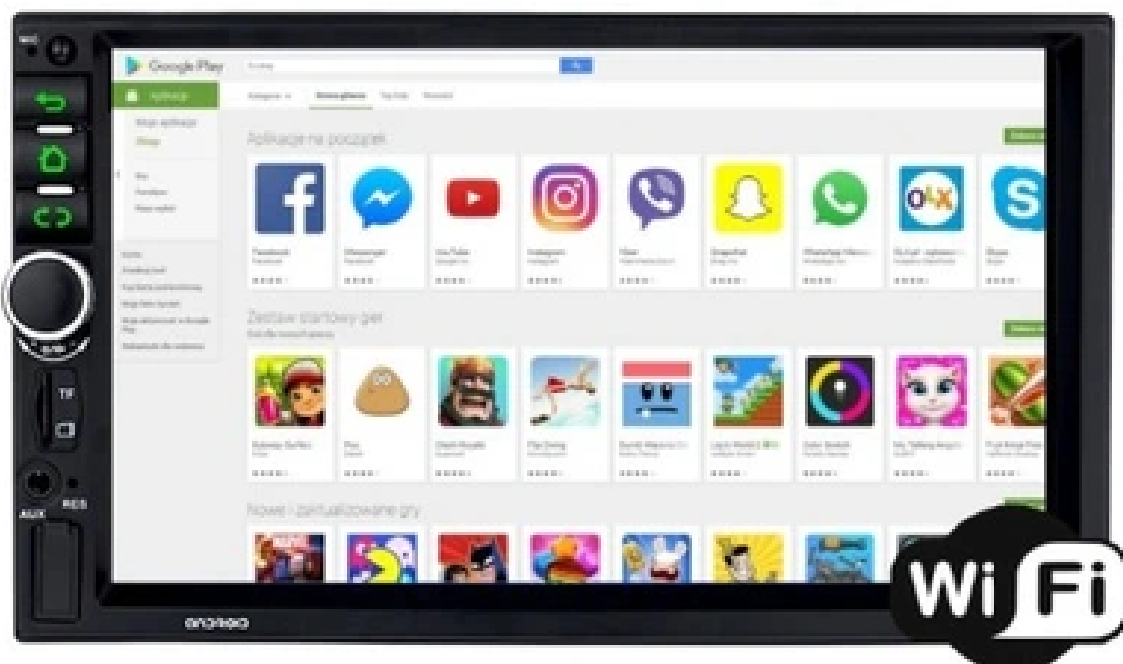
MIC

Google Play

Aplikacje

Aplikacje na początek

Facebook

Messenger

YouTube

Instagram

Viber

Snapchat

WhatsApp

OLX

Skype

Zestaw startowy gier

Subway Surfers

Pou

Clash Royale

Flip Diving

Talking Angela

Nowe i zaktualizowane gry

TF

AUX

RES

android

Wi Fi